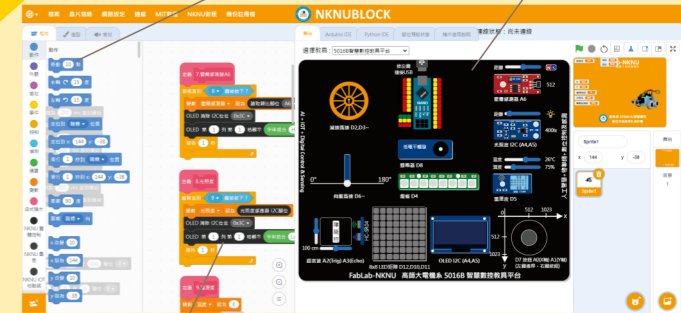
NKNUBLOCK

檔案 晶片規格 離線設定 教學 NKNU教學 備份與還原

程式 造型 音效

Arduino IDE Python IDE 硬體模擬器 積木說明區 序列埠

選擇教具： 5016B智慧數控教具平台

連線狀態：尚未連線

動作 外觀 音效 事件 控制 偵測 運算 變數 函式積木 NKNU教學 NKNU元件 NKNU感測器

當 被點擊

FabLab-NKNU 高師大電機系 5016B 智慧數控教具平台

AI • IOT • Digital Control & Sensing

開發板 Arduino Nano

減速馬達 D2,D3~

光敏電阻 A6

伺服馬達 D6~

溫溼度 D5

4X4 鍵盤 A0

OLED I2C (A4,A5)

超音波 A2(Trig) A3(Echo)

8x8 LED矩陣 D12,D10,D11

搖桿 A1(X軸) A0(Y軸) D2(按鍵)

0° 180°

100 cm

512 1023

28°C 75%

Sprite1

x 144 y -28

舞台